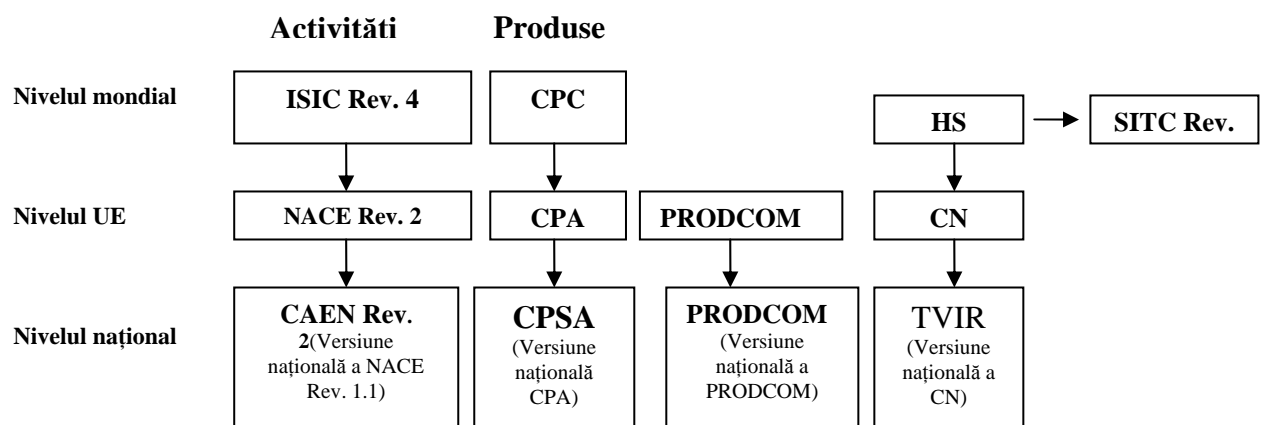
Activitãti Produse

Nivelul mondial

ISIC Rev. 4

CPC

HS

SITC Rev.

Nivelul UE

NACE Rev. 2

CPA

PRODCOM

CN

Nivelul național

CAEN Rev. 2(Versiune națională a NACE Rev. 1.1)

CPSA (Versiune națională CPA)

PRODCOM (Versiune națională a PRODCOM)

TVIR (Versiune națională a CN)